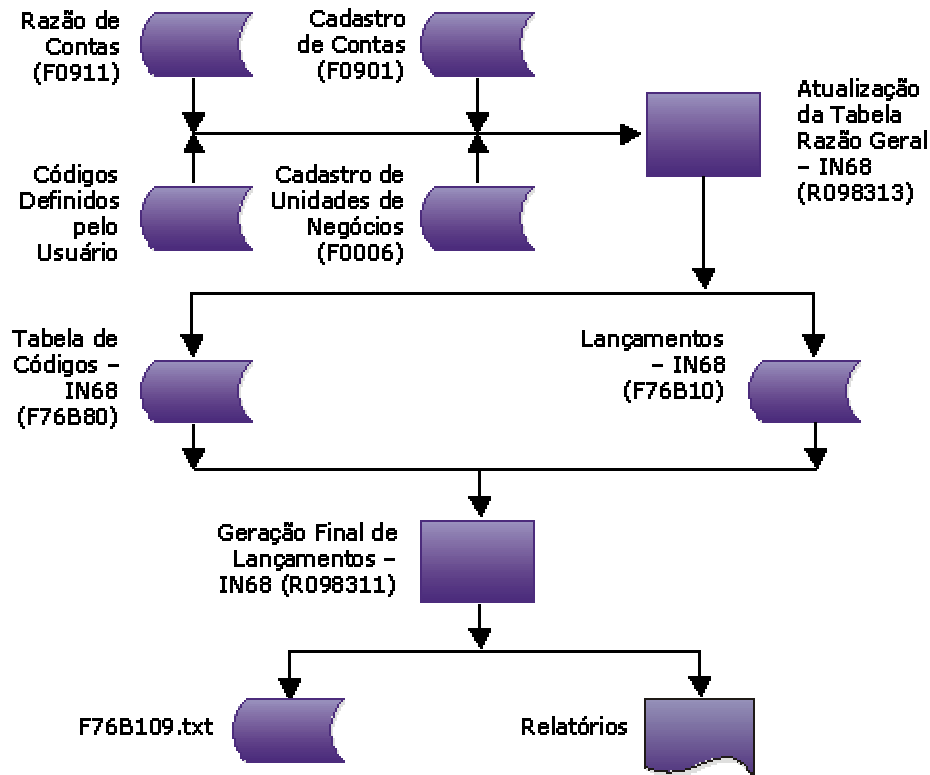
Razão de Contas (F0911)

Cadastro de Contas (F0901)

Atualização da Tabela Razão Geral – IN68 (R098313)

Códigos Definidos pelo Usuário

Cadastro de Unidades de Negócios (F0006)

Tabela de Códigos – IN68 (F76B80)

Lançamentos – IN68 (F76B10)

Geração Final de Lançamentos – IN68 (R098311)

F76B109.txt

Relatórios